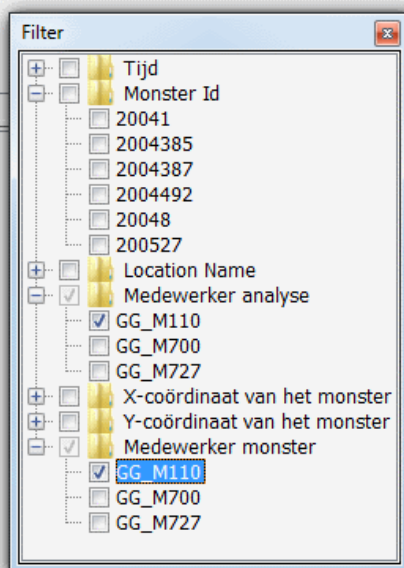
Filter

Tijd
Monster Id
20041
2004385
2004387
2004492
20048
200527
Location Name
Medewerker analyse
GG_M110
GG_M700
GG_M727
X-coördinaat van het monster
Y-coördinaat van het monster
Medewerker monster
GG_M110
GG_M700
GG_M727